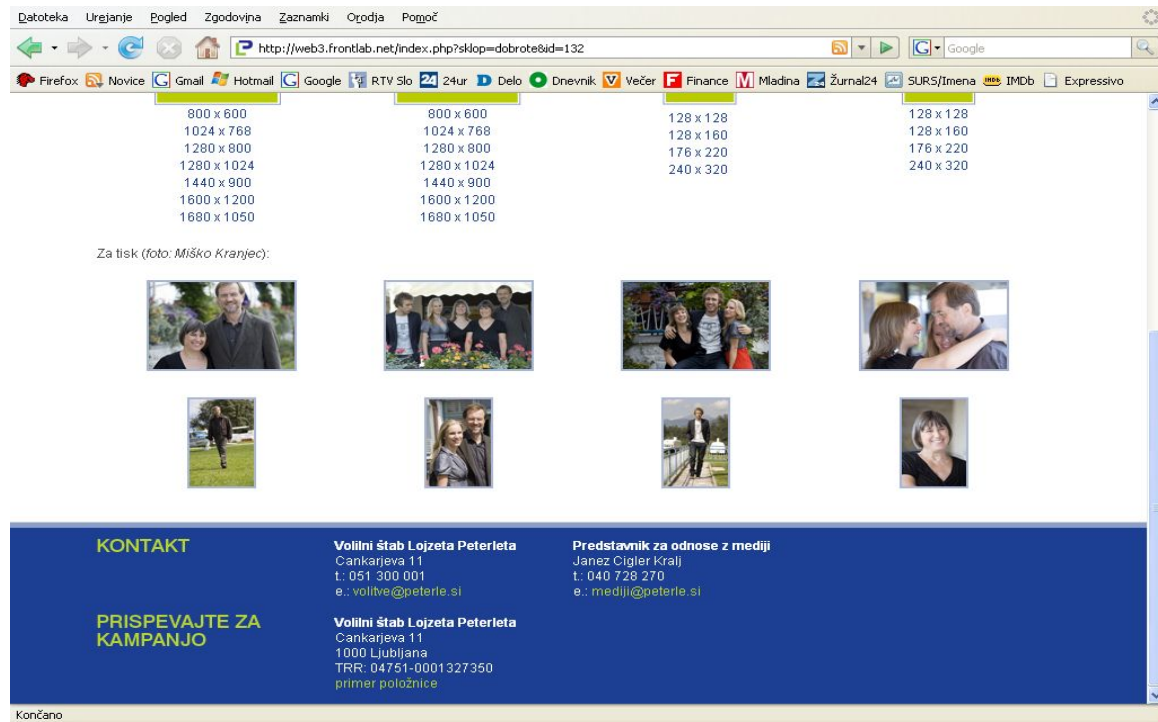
Datoteka Urejanje Pogled Zgodovina Zaznamki Orodja Pomoč

http://web3.frontlab.net/index.php?sklop=dobrote&id=132

Google

Firefox Novice Gmail Hotmail Google RTV Slo 24ur Delo Dnevnik Večer Finance Mladina Žurnal24 SURS/Imena IMDb Expressivo

800 x 600
1024 x 768
1280 x 800
1280 x 1024
1440 x 900
1600 x 1200
1680 x 1050

800 x 600
1024 x 768
1280 x 800
1280 x 1024
1440 x 900
1600 x 1200
1680 x 1050

128 x 128
128 x 160
176 x 220
240 x 320

128 x 128
128 x 160
176 x 220
240 x 320

Za tisk (foto: Miško Kranjec):

KONTAKT

Volilni štab Lojzeta Peterleta
Cankarjeva 11
t.: 051 300 001
e.: volitve@peterle.si

Predstavnik za odnose z mediji
Janez Cigler Kralj
t.: 040 728 270
e.: mediji@peterle.si

PRISPEVAJTE ZA KAMPANJO

Volilni štab Lojzeta Peterleta
Cankarjeva 11
1000 Ljubljana
TRR: 04751-0001327350
primer položnice

Končano